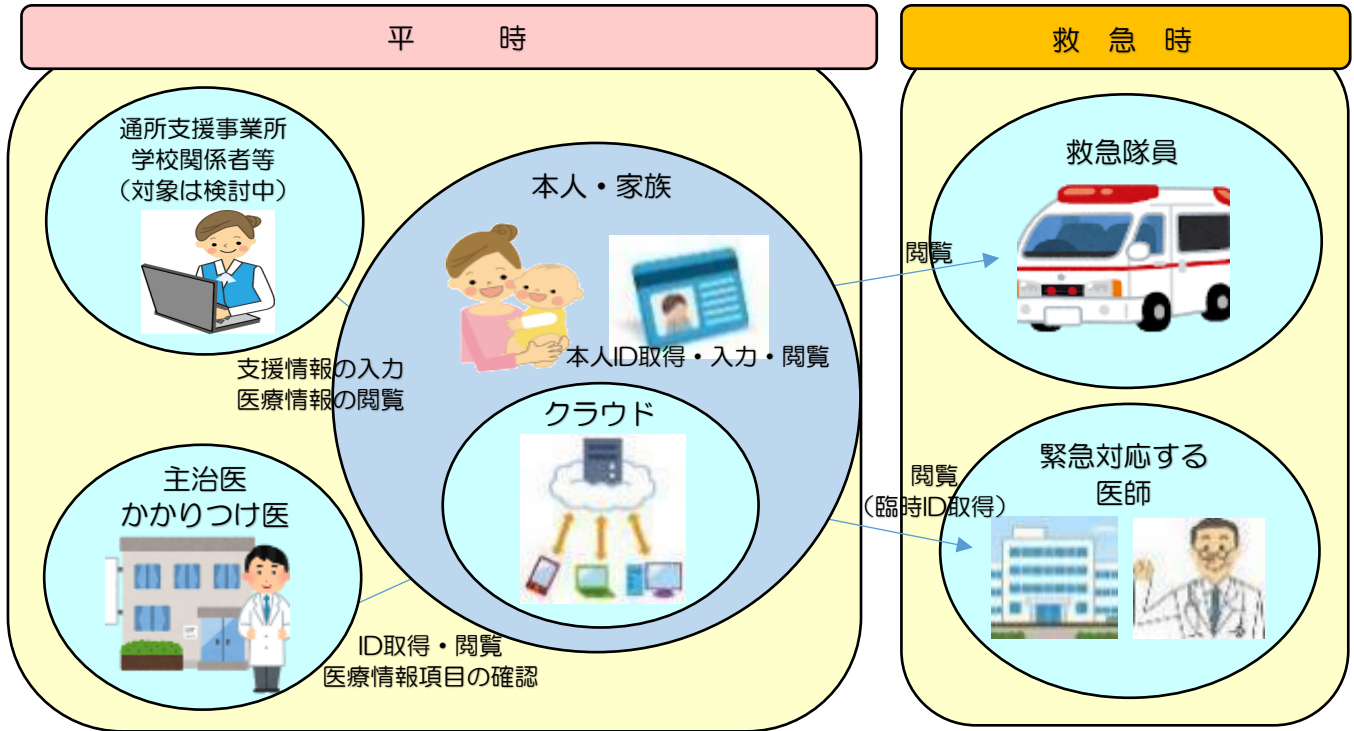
平　時

救急時

通所支援事業所
学校関係者等
（対象は検討中）

本人・家族

本人ID取得・入力・閲覧

支援情報の入力
医療情報の閲覧

クラウド

主治医
かかりつけ医

ID取得・閲覧
医療情報項目の確認

閲覧

救急隊員

閲覧
（臨時ID取得）

緊急対応する
医師